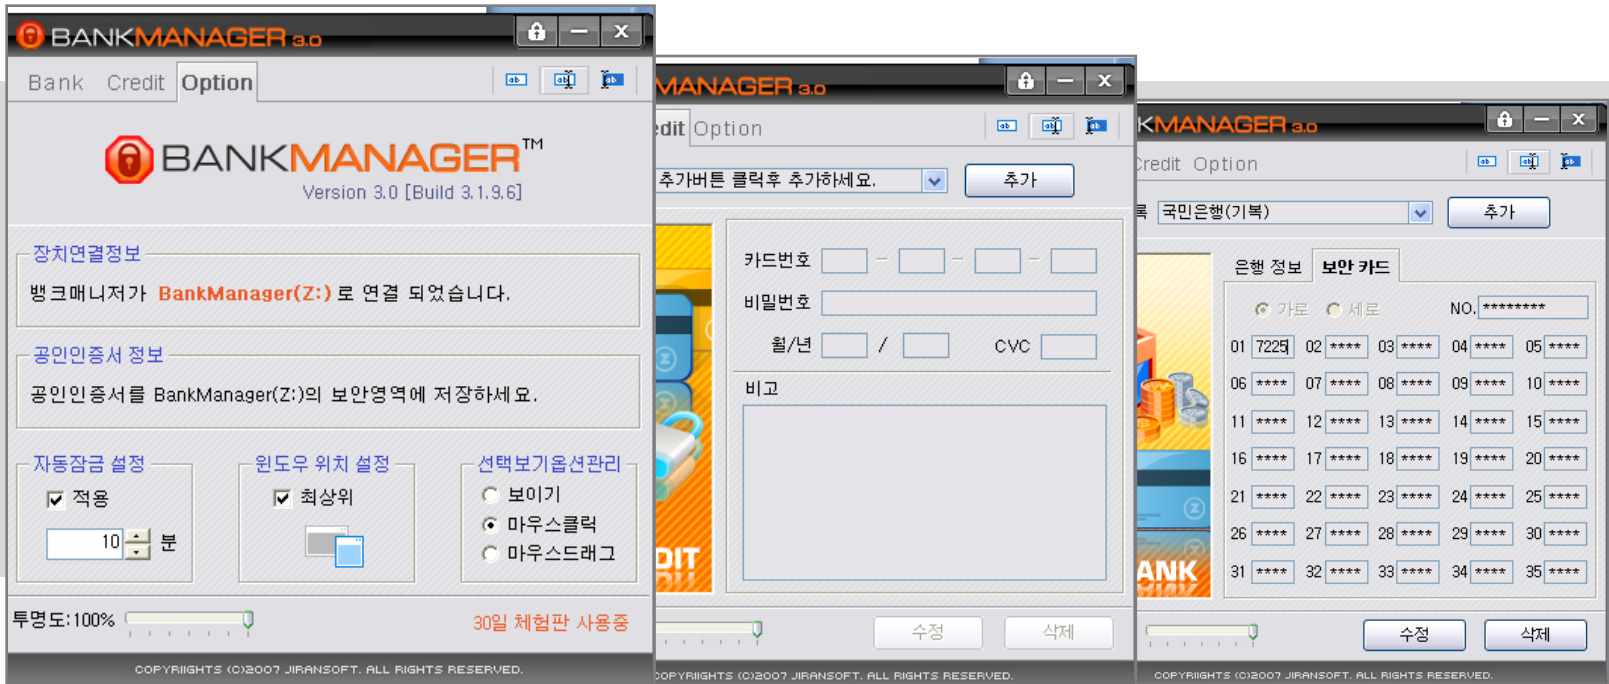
BANKMANAGER 3.0

Bank Credit Option

BANKMANAGER™
Version 3.0 [Build 3.1.9.6]

장치연결정보
뱅크매니저가 BankManager(Z:) 로 연결 되었습니다.

공인인증서 정보
공인인증서를 BankManager(Z:)의 보안영역에 저장하세요.

자동잠금 설정
적용
10 분

윈도우 위치 설정
최상위

선택보기옵션관리
보이기
마우스클릭
마우스드래그

투명도:100%
30일 체험판 사용중

COPYRIGHTS (C)2007 JIRANSOFT. ALL RIGHTS RESERVED.

MANAGER 3.0

dit Option

추가버튼 클릭후 추가하세요.
추가

카드번호
비밀번호
월/년 /
CVC
비고

DIT

수정 삭제

COPYRIGHTS (C)2007 JIRANSOFT. ALL RIGHTS RESERVED.

KMANAGER 3.0

redit Option

국민은행(기복)
추가

은행 정보 보안 카드

가로 세로 NO. *********

| 01 | 7225 | 02 | **** | 03 | **** | 04 | **** | 05 | **** |
|---|---|---|---|---|---|---|---|---|---|
| 06 | **** | 07 | **** | 08 | **** | 09 | **** | 10 | **** |
| 11 | **** | 12 | **** | 13 | **** | 14 | **** | 15 | **** |
| 16 | **** | 17 | **** | 18 | **** | 19 | **** | 20 | **** |
| 21 | **** | 22 | **** | 23 | **** | 24 | **** | 25 | **** |
| 26 | **** | 27 | **** | 28 | **** | 29 | **** | 30 | **** |
| 31 | **** | 32 | **** | 33 | **** | 34 | **** | 35 | **** |

ANK

수정 삭제

COPYRIGHTS (C)2007 JIRANSOFT. ALL RIGHTS RESERVED.